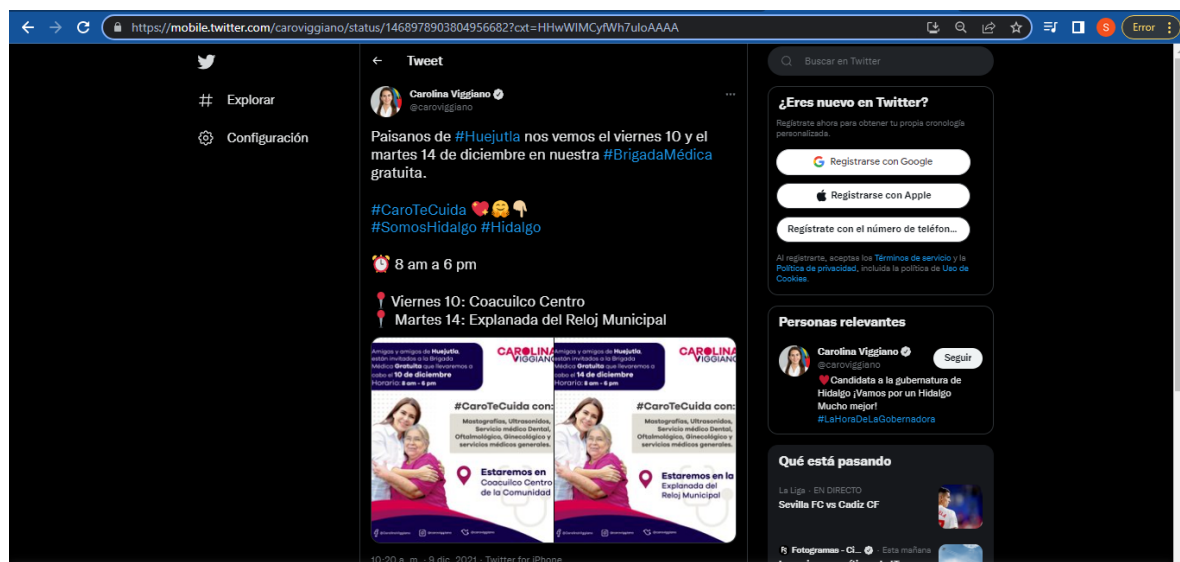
https://mobile.twitter.com/caroviggiano/status/1468978903804956682?cxt=HHwWlMCyfWh7uloAAAA

Error

Explorar

Configuración

Tweet

Carolina Viggiano
@caroviggiano

Paisanos de #Huejutla nos vemos el viernes 10 y el martes 14 de diciembre en nuestra #BrigadaMédica gratuita.

#CaroTeCuida 💖🤗👇
#SomosHidalgo #Hidalgo

⏰ 8 am a 6 pm

📍 Viernes 10: Coacuilco Centro
📍 Martes 14: Explanada del Reloj Municipal

Amigas y amigos de Huejutla, están invitados a la Brigada Médica Gratuita que llevaremos a cabo el 10 de diciembre Horario: 8 am - 6 pm

CAROLINA VIGGIANO

#CaroTeCuida con:
Mastografías, Ultrasonidos, Servicio médico Dental, Oftalmológico, Ginecológico y servicios médicos generales.

Estaremos en Coacuilco Centro de la Comunidad

Amigas y amigos de Huejutla, están invitados a la Brigada Médica Gratuita que llevaremos a cabo el 14 de diciembre Horario: 8 am - 6 pm

CAROLINA VIGGIANO

#CaroTeCuida con:
Mastografías, Ultrasonidos, Servicio médico Dental, Oftalmológico, Ginecológico y servicios médicos generales.

Estaremos en la Explanada del Reloj Municipal

10:20 a. m. · 9 dic. 2021 · Twitter for iPhone

Buscar en Twitter

¿Eres nuevo en Twitter?
Regístrate ahora para obtener tu propia cronología personalizada.
Registrarse con Google
Registrarse con Apple
Regístrate con el número de teléfon...
Al registrarte, aceptas los Términos de servicio y la Política de privacidad, incluida la política de Uso de Cookies.

Personas relevantes
Carolina Viggiano
@caroviggiano
Seguir
❤️Candidata a la gubernatura de Hidalgo ¡Vamos por un Hidalgo Mucho mejor!
#LaHoraDeLaGobernadora

Qué está pasando
La Liga · EN DIRECTO
Sevilla FC vs Cadiz CF
Fotogramas - Ci... · Esta mañana